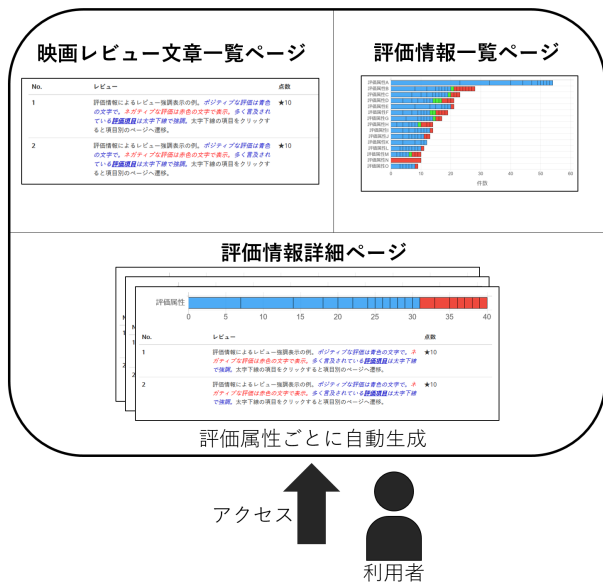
映画レビュー文章一覧ページ

| No. | レビュー | 点数 |
|---|---|---|
| 1 | 評価情報によるレビュー強調表示の例。ポジティブな評価は青色の文字で、ネガティブな評価は赤色の文字で表示。多く言及されている評価項目は太字下線で強調。太字下線の項目をクリックすると項目別のページへ遷移。 | ★10 |
| 2 | 評価情報によるレビュー強調表示の例。ポジティブな評価は青色の文字で、ネガティブな評価は赤色の文字で表示。多く言及されている評価項目は太字下線で強調。太字下線の項目をクリックすると項目別のページへ遷移。 | ★10 |

評価情報一覧ページ

評価属性A
評価属性B
評価属性C
評価属性D
評価属性E
評価属性F
評価属性G
評価属性H
評価属性I
評価属性J
評価属性K
評価属性L
評価属性M
評価属性N
評価属性O
評価属性P

0 10 20 30 40 50 60
件数

評価情報詳細ページ

評価属性

0 5 10 15 20 25 30 35 40

| No. | レビュー | 点数 |
|---|---|---|
| 1 | 評価情報によるレビュー強調表示の例。ポジティブな評価は青色の文字で、ネガティブな評価は赤色の文字で表示。多く言及されている評価項目は太字下線で強調。太字下線の項目をクリックすると項目別のページへ遷移。 | ★10 |
| 2 | 評価情報によるレビュー強調表示の例。ポジティブな評価は青色の文字で、ネガティブな評価は赤色の文字で表示。多く言及されている評価項目は太字下線で強調。太字下線の項目をクリックすると項目別のページへ遷移。 | ★10 |

評価属性ごとに自動生成

アクセス

利用者